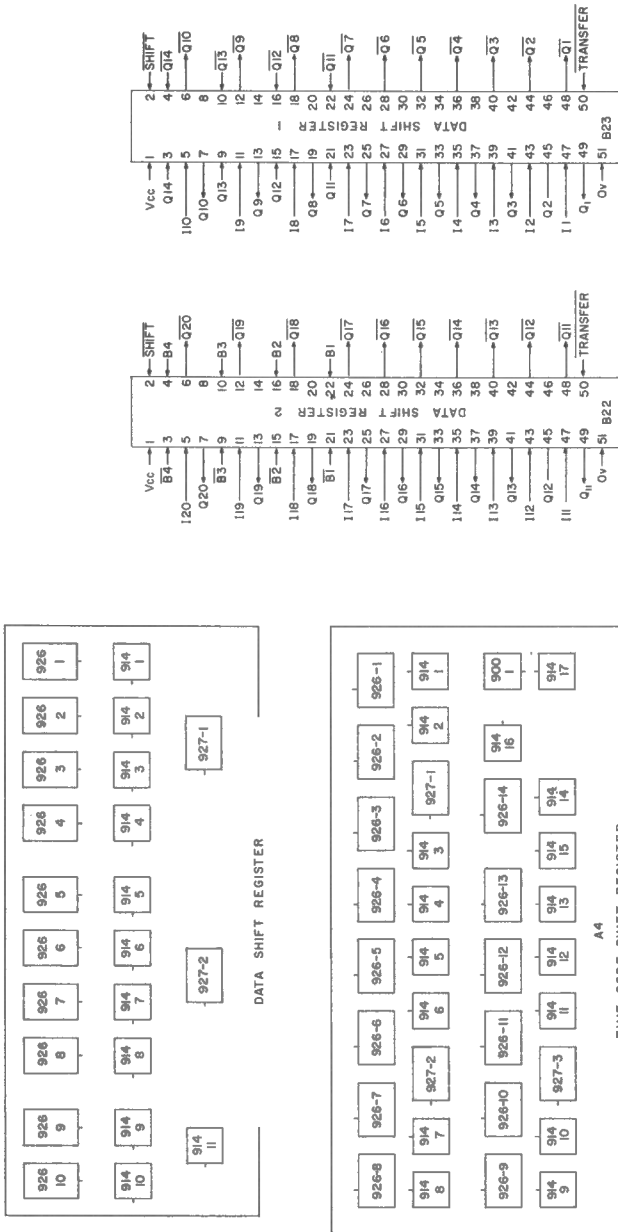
926 10 | 926 9 | 926 8 | 926 7 | 926 6 | 926 5 | 926 4 | 926 3 | 926 2 | 926 1

914 10 | 914 9 | 914 8 | 914 7 | 914 6 | 914 5 | 914 4 | 914 3 | 914 2 | 914 1

914 11 | 927-2 | 927-1

DATA SHIFT REGISTER

926-8 | 926-7 | 926-6 | 926-5 | 926-4 | 926-3 | 926-2 | 926-1

914 8 | 914 7 | 927-2 | 914 6 | 914 5 | 914 4 | 914 3 | 927-1 | 914 2 | 914 1

926-9 | 926-10 | 926-11 | 926-12 | 926-13 | 926-14 | 914 16 | 900 1

914 9 | 914 10 | 927-3 | 914 11 | 914 12 | 914 13 | 914 15 | 914 14 | 914 17

A4

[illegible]

DATA SHIFT REGISTER 2

Vcc 1, 2 $\overline{SHIFT}$
$\overline{B4}$ 3, 4 B4
I20 5, 6 $\overline{Q20}$
Q20 7, 8
$\overline{B3}$ 9, 10 B3
I19 11, 12 $\overline{Q19}$
Q19 13, 14
$\overline{B2}$ 15, 16 B2
I18 17, 18 $\overline{Q18}$
Q18 19, 20
$\overline{B1}$ 21, 22 B1
I17 23, 24 $\overline{Q17}$
Q17 25, 26
I16 27, 28 $\overline{Q16}$
Q16 29, 30
I15 31, 32 $\overline{Q15}$
Q15 33, 34
I14 35, 36 $\overline{Q14}$
Q14 37, 38
I13 39, 40 $\overline{Q13}$
Q13 41, 42
I12 43, 44 $\overline{Q12}$
Q12 45, 46
I11 47, 48 $\overline{Q11}$
$Q_{11}$ 49, 50 $\overline{TRANSFER}$
Ov 51
B22

DATA SHIFT REGISTER 1

Vcc 1, 2 $\overline{SHIFT}$
Q14 3, 4 $\overline{Q14}$
I10 5, 6 $\overline{Q10}$
Q10 7, 8
Q13 9, 10 $\overline{Q13}$
I9 11, 12 $\overline{Q9}$
Q9 13, 14
Q12 15, 16 $\overline{Q12}$
I8 17, 18 $\overline{Q8}$
Q8 19, 20
Q11 21, 22 $\overline{Q11}$
I7 23, 24 $\overline{Q7}$
Q7 25, 26
I6 27, 28 $\overline{Q6}$
Q6 29, 30
I5 31, 32 $\overline{Q5}$
Q5 33, 34
I4 35, 36 $\overline{Q4}$
Q4 37, 38
I3 39, 40 $\overline{Q3}$
Q3 41, 42
I2 43, 44 $\overline{Q2}$
Q2 45, 46
I1 47, 48 $\overline{Q1}$
$Q_1$ 49, 50 $\overline{TRANSFER}$
Ov 51
B23